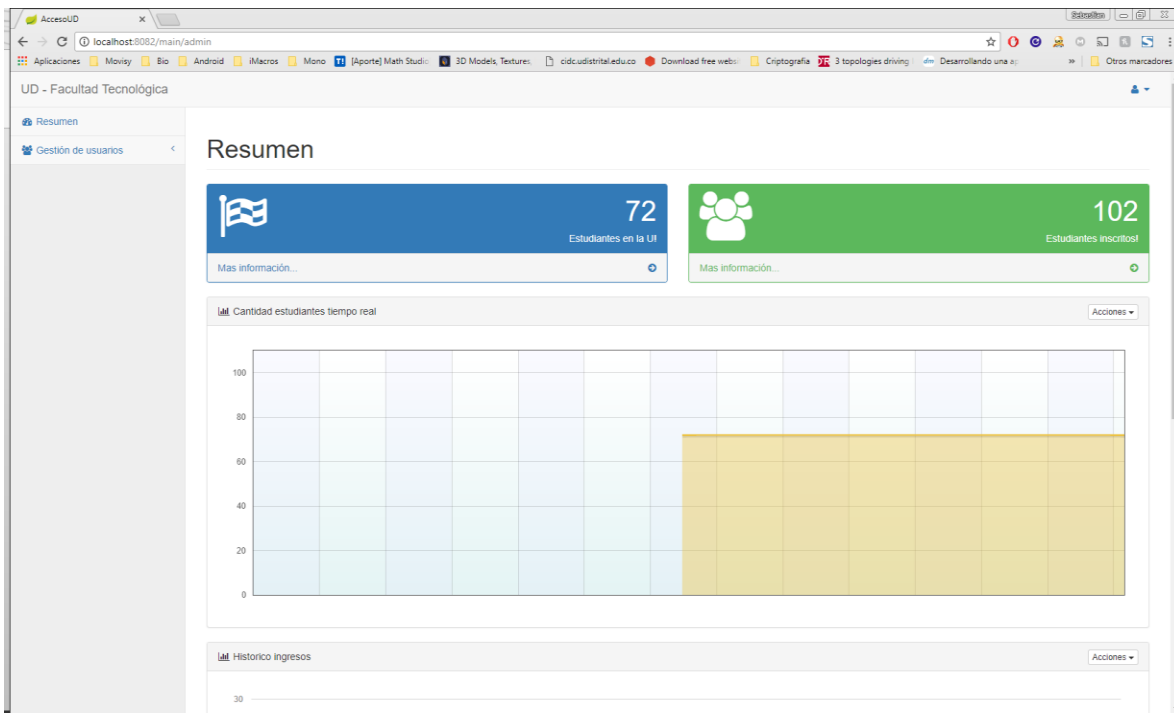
AccesoUD ×

Sebastian

localhost:8082/main/admin

Aplicaciones Movisy Bio Android iMacros Mono [Aporte] Math Studio 3D Models, Textures, cidc.udistrital.edu.co Download free webs Criptografía 3 topologies driving Desarrollando una a » Otros marcadores

UD - Facultad Tecnológica

Resumen

Gestión de usuarios

Resumen

72
Estudiantes en la U!
Mas información...

102
Estudiantes inscritos!
Mas información...

Cantidad estudiantes tiempo real
Acciones

100
80
60
40
20
0

Historico ingresos
Acciones

30